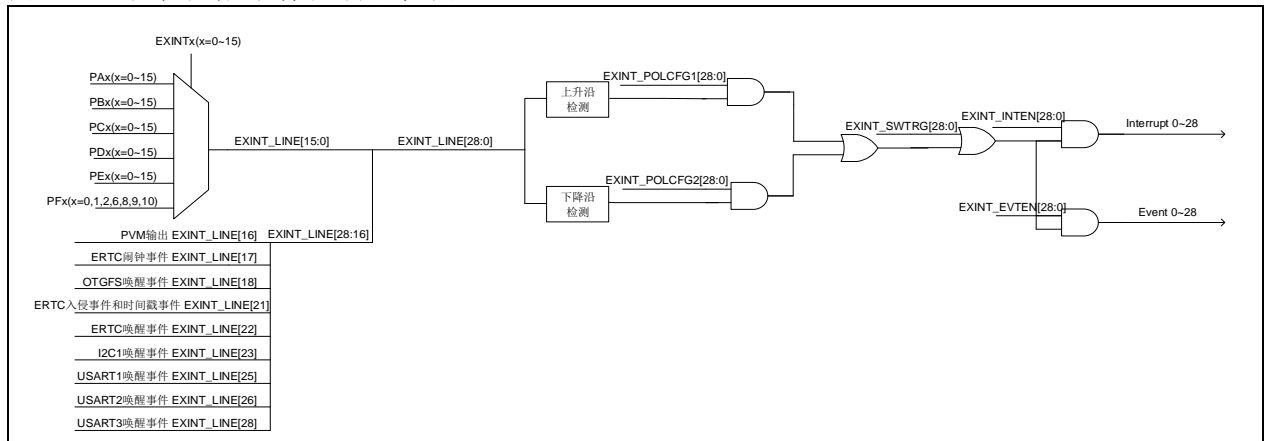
EXINTx(x=0~15)

PAx(x=0~15)
PBx(x=0~15)
PCx(x=0~15)
PDx(x=0~15)
PEx(x=0~15)
PFx(x=0,1,2,6,8,9,10)

EXINT_LINE[15:0]
EXINT_LINE[28:0]

上升沿检测
下降沿检测

EXINT_POLCFG1[28:0]
EXINT_POLCFG2[28:0]
EXINT_SWTRG[28:0]
EXINT_INTEN[28:0]
Interrupt 0~28
EXINT_EVTEN[28:0]
Event 0~28

PVM输出 EXINT_LINE[16]
EXINT_LINE[28:16]
ERTC闹钟事件 EXINT_LINE[17]
OTGFS唤醒事件 EXINT_LINE[18]
ERTC入侵事件和时间戳事件 EXINT_LINE[21]
ERTC唤醒事件 EXINT_LINE[22]
I2C1唤醒事件 EXINT_LINE[23]
USART1唤醒事件 EXINT_LINE[25]
USART2唤醒事件 EXINT_LINE[26]
USART3唤醒事件 EXINT_LINE[28]